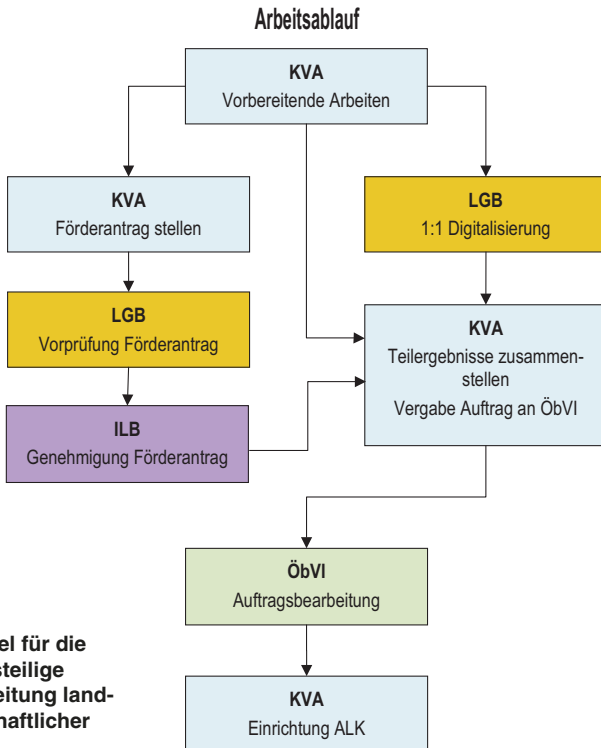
Arbeitsablauf

KVA
Vorbereitende Arbeiten

KVA
Förderantrag stellen

LGB
1:1 Digitalisierung

LGB
Vorprüfung Förderantrag

KVA
Teilergebnisse zusammenstellen
Vergabe Auftrag an ÖbVI

ILB
Genehmigung Förderantrag

ÖbVI
Auftragsbearbeitung

KVA
Einrichtung ALK

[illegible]el für die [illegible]steilige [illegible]eitung land-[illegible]haftlicher